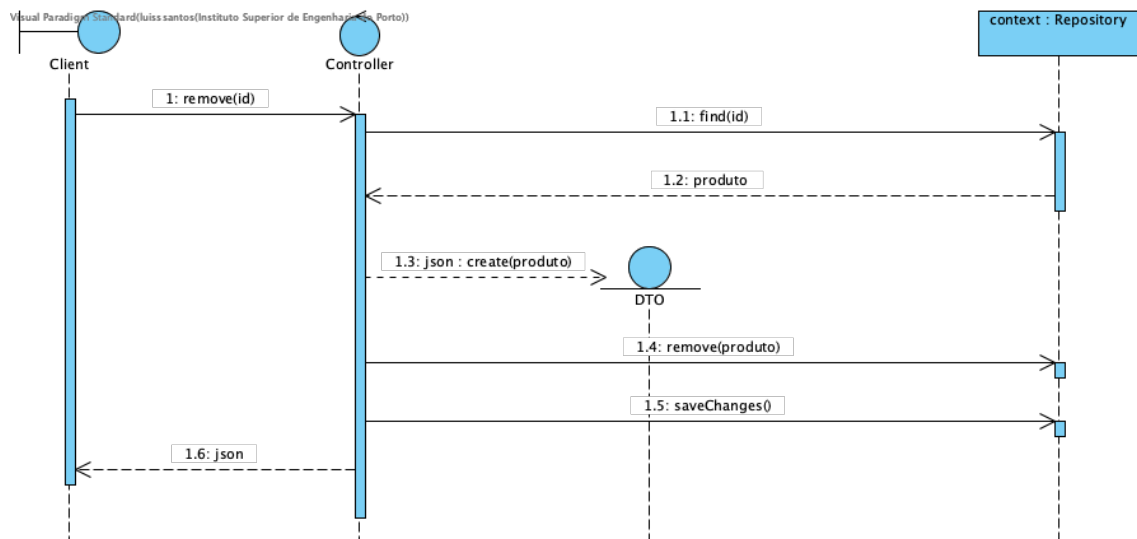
Visual Paradigm Standard(luiss santos(Instituto Superior de Engenharia do Porto))

Client

Controller

context : Repository

1: remove(id)

1.1: find(id)

1.2: produto

1.3: json : create(produto)

DTO

1.4: remove(produto)

1.5: saveChanges()

1.6: json